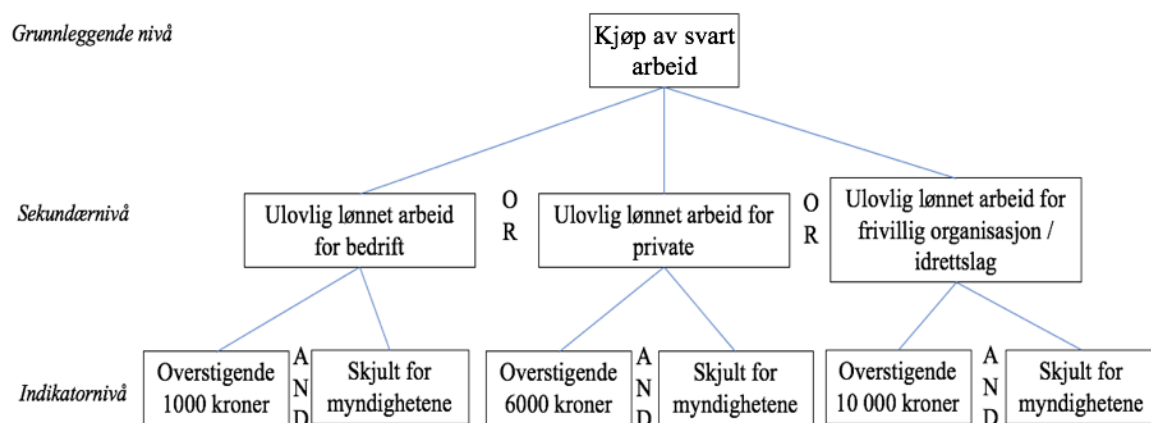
Grunnleggende nivå

Kjøp av svart arbeid

Sekundærnivå

Ulovlig lønnet arbeid for bedrift

OR

Ulovlig lønnet arbeid for private

OR

Ulovlig lønnet arbeid for frivillig organisasjon / idrettslag

Indikatornivå

Overstigende 1000 kroner

AND

Skjult for myndighetene

Overstigende 6000 kroner

AND

Skjult for myndighetene

Overstigende 10 000 kroner

AND

Skjult for myndighetene